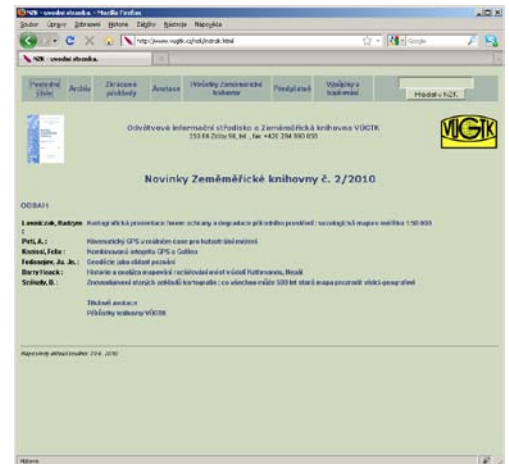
NZK - uvodní stranka - Mozilla Firefox

Soubor Úpravy Zobrazení Historie Záložky Nástroje Nápověda

http://www.vugtk.cz/nzk/index.html

NZK - uvodní stranka

Poslední číslo | Archiv | Zkrácené příklady | Anotace | Příručky Zeměměřické knihovny | Předplatné | Vyhledávání | Hledat v NZK

Odvětvové informační středisko a Zeměměřická knihovna VÚGTK
250 66 Zdiby 98, tel. , fax: +420 284 890 650

VÚGTK

Novinky Zeměměřické knihovny č. 2/2010

OBSAH

Lesniczak, Radym : Kartografická prezentace forem ochrany a degradace přírodního prostředí : ekologická mapa v měřítku 1:50 000
Pvti, A. : Kinematický GPS v reálném čase pro katastrální měření
Kvasal, Felix : Kombinovaná integrita GPS a Galileo
Fedosejev, Ju. Je. : Geodézie jako základ poznání
Bary Hoack : Historie a analýza mapování rozložení měst v době Ruttmanna, Nezák
Szilady, B. : Zpracovávání starých základů kartografie : co všechno může 500 let stará mapa prozradit všeci geograf

Stažení anotace
Příručky knihovny VÚGTK

Naposledy aktualizováno: 29.6. 2010

Hotovo